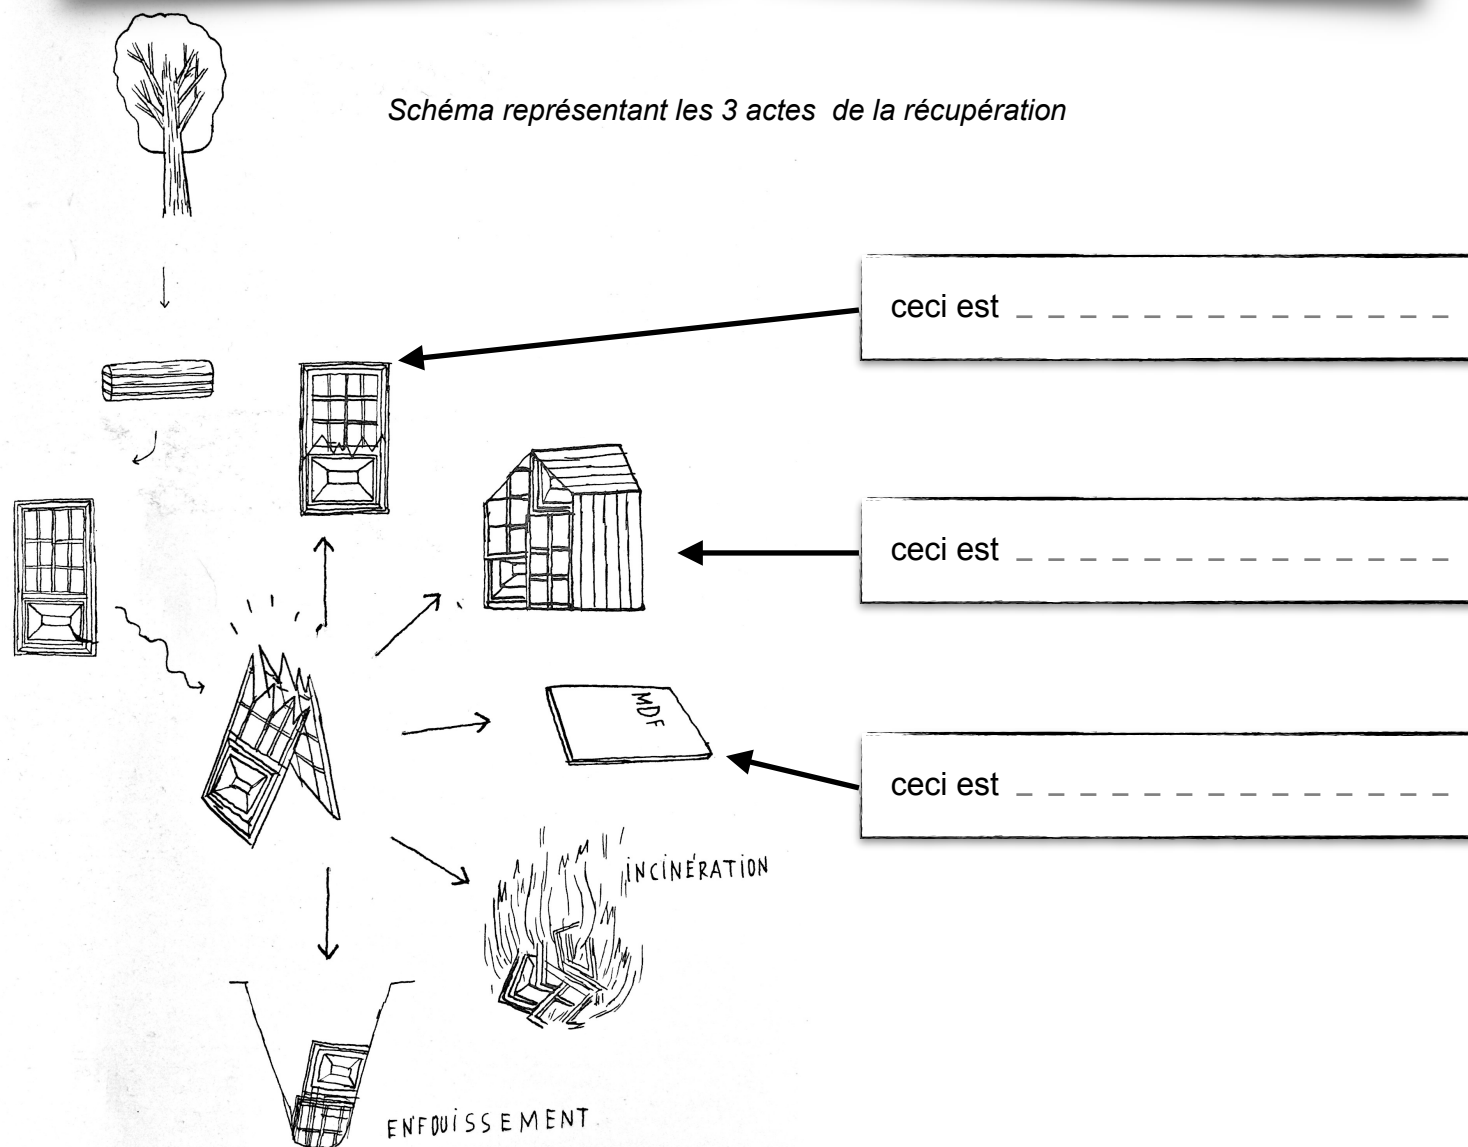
*Schéma représentant les 3 actes de la récupération*

ceci est _ _ _ _ _ _ _ _ _ _ _ _ _ _

ceci est _ _ _ _ _ _ _ _ _ _ _ _ _ _

MDF

ceci est _ _ _ _ _ _ _ _ _ _ _ _ _ _

INCINÉRATION

ENFOUISSEMENT